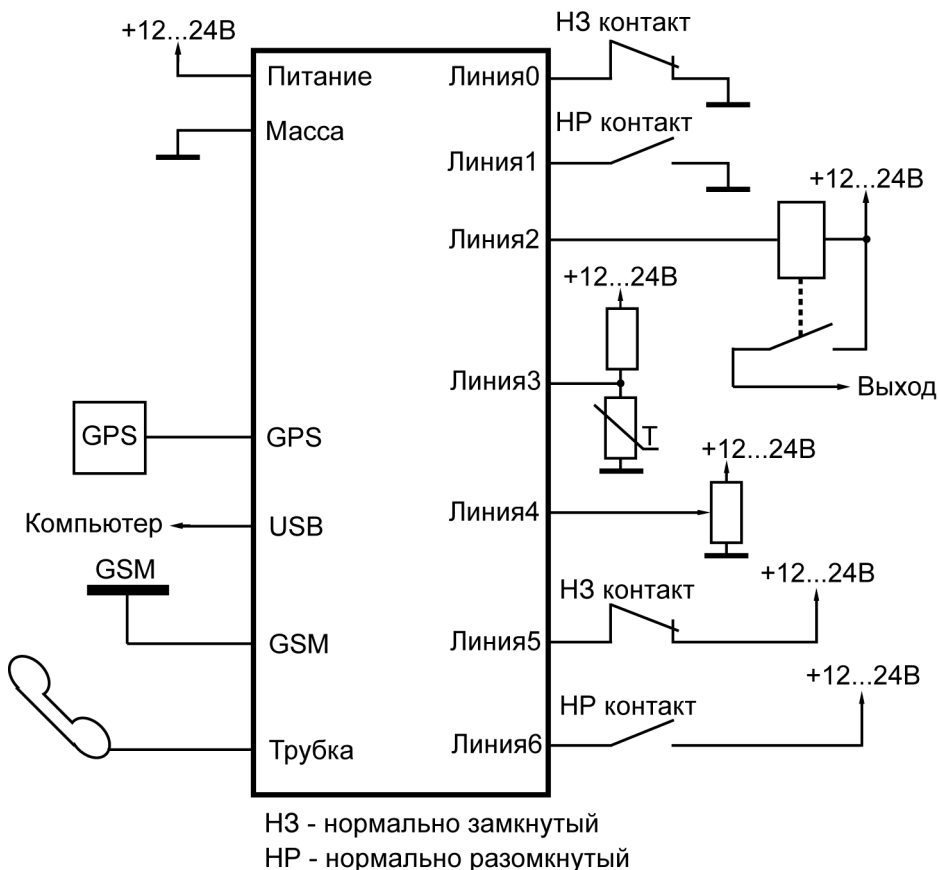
+12...24В
Питание
Масса
НЗ контакт
Линия0
НР контакт
Линия1
+12...24В
Линия2
+12...24В
Линия3
Выход
T
GPS
GPS
+12...24В
Компьютер
USB
Линия4
GSM
НЗ контакт
+12...24В
GSM
Линия5
+12...24В
НР контакт
Трубка
Линия6

НЗ - нормально замкнутый
НР - нормально разомкнутый